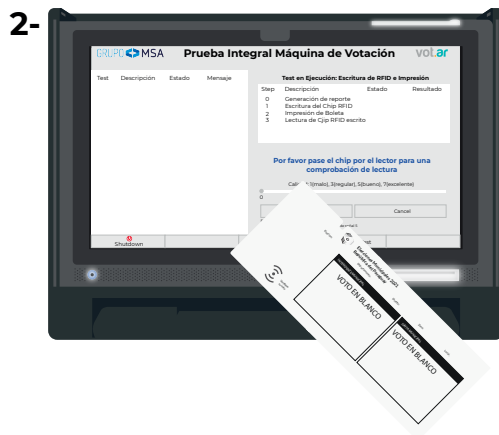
2-

GRUPO MSA Prueba Integral Máquina de Votación vot.ar

| Test | Descripción | Estado | Mensaje |
|---|---|---|---|

Test en Ejecución: Escritura de RFID e Impresión

| Step | Descripción | Estado | Resultado |
|---|---|---|---|
| 0 | Generación de reporte | | |
| 1 | Escritura del Chip RFID | | |
| 2 | Impresión de Boleta | | |
| 3 | Lectura de Cjip RFID escrito | | |

Por favor pase el chip por el lector para una comprobación de lectura

Calif: 1(malo), 3(regular), 5(bueno), 7(excelente)

0

Cancel

Shutdown

VOTO EN BLANCO

VOTO EN BLANCO